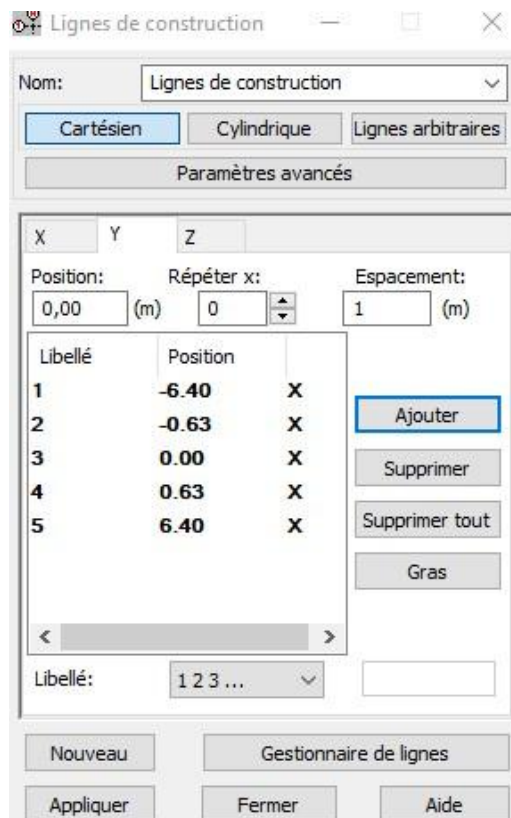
Lignes de construction

Nom: Lignes de construction

Cartésien | Cylindrique | Lignes arbitraires

Paramètres avancés

X | Y | Z

Position: 0,00 (m)
Répéter x: 0
Espacement: 1 (m)

| Libellé | Position | |
|---|---|---|
| 1 | -6.40 | X |
| 2 | -0.63 | X |
| 3 | 0.00 | X |
| 4 | 0.63 | X |
| 5 | 6.40 | X |

Ajouter
Supprimer
Supprimer tout
Gras

Libellé: 1 2 3 ...

Nouveau | Gestionnaire de lignes

Appliquer | Fermer | Aide